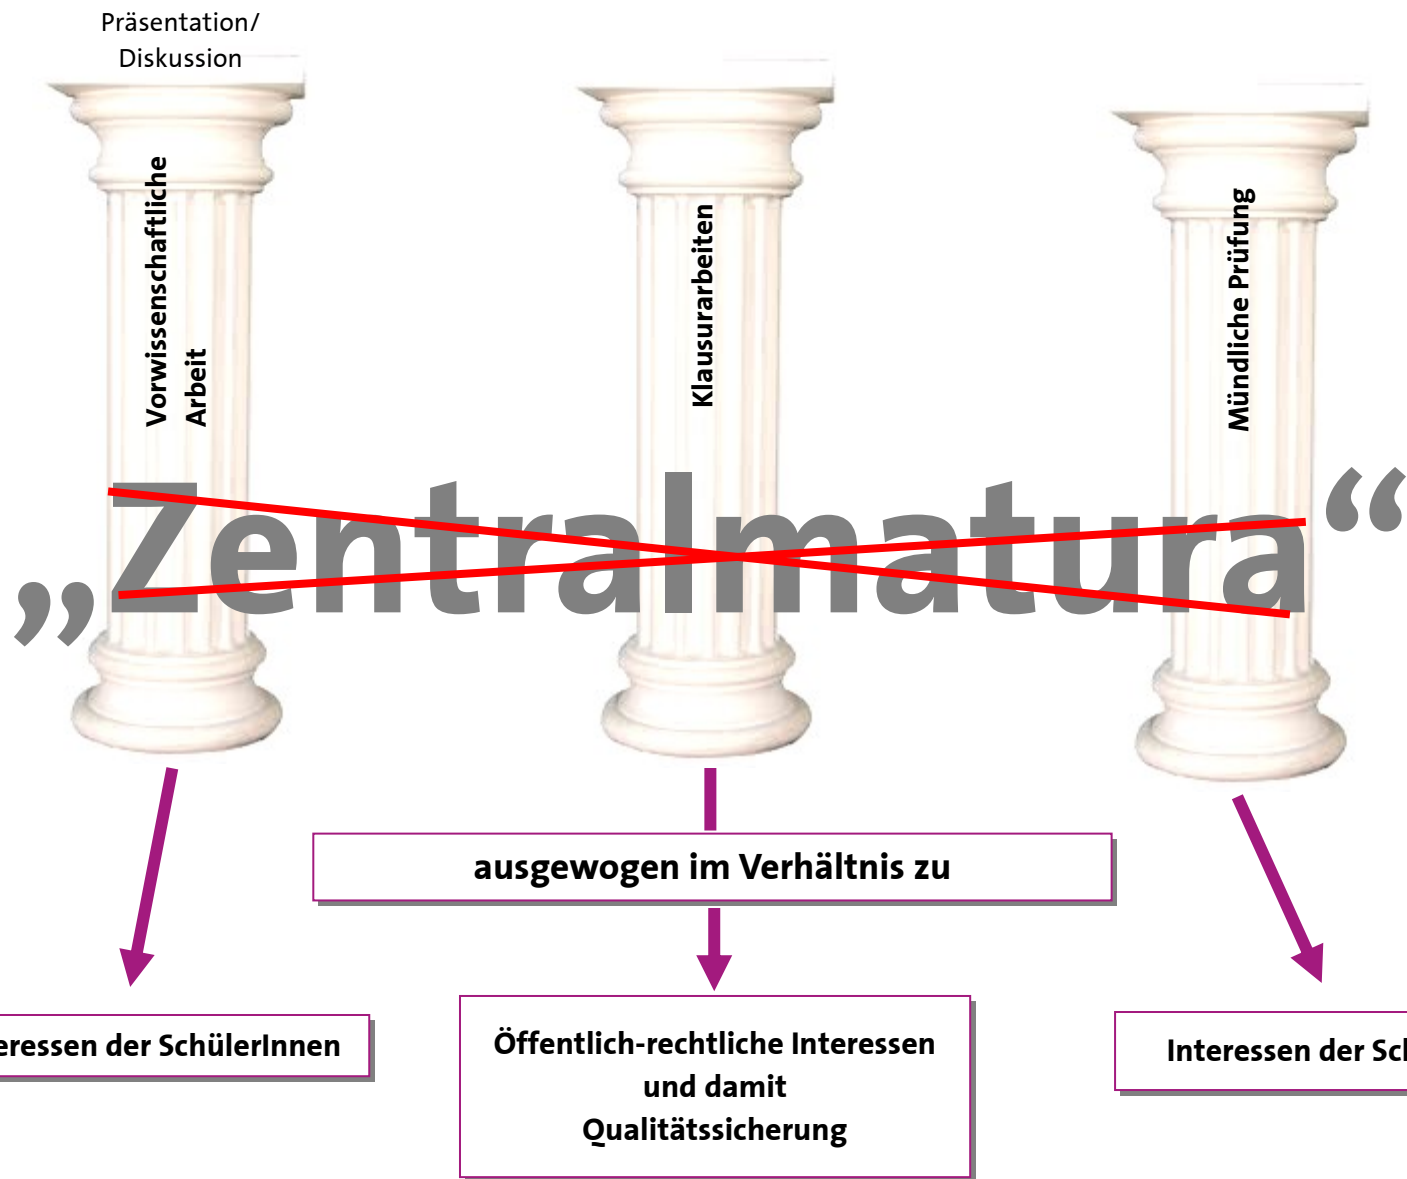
Präsentation/ Diskussion

Vorwissenschaftliche Arbeit

Klausurarbeiten

Mündliche Prüfung

„Zentralmatura“

ausgewogen im Verhältnis zu

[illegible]eressen der SchülerInnen

Öffentlich-rechtliche Interessen und damit Qualitätssicherung

Interessen der Sc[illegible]